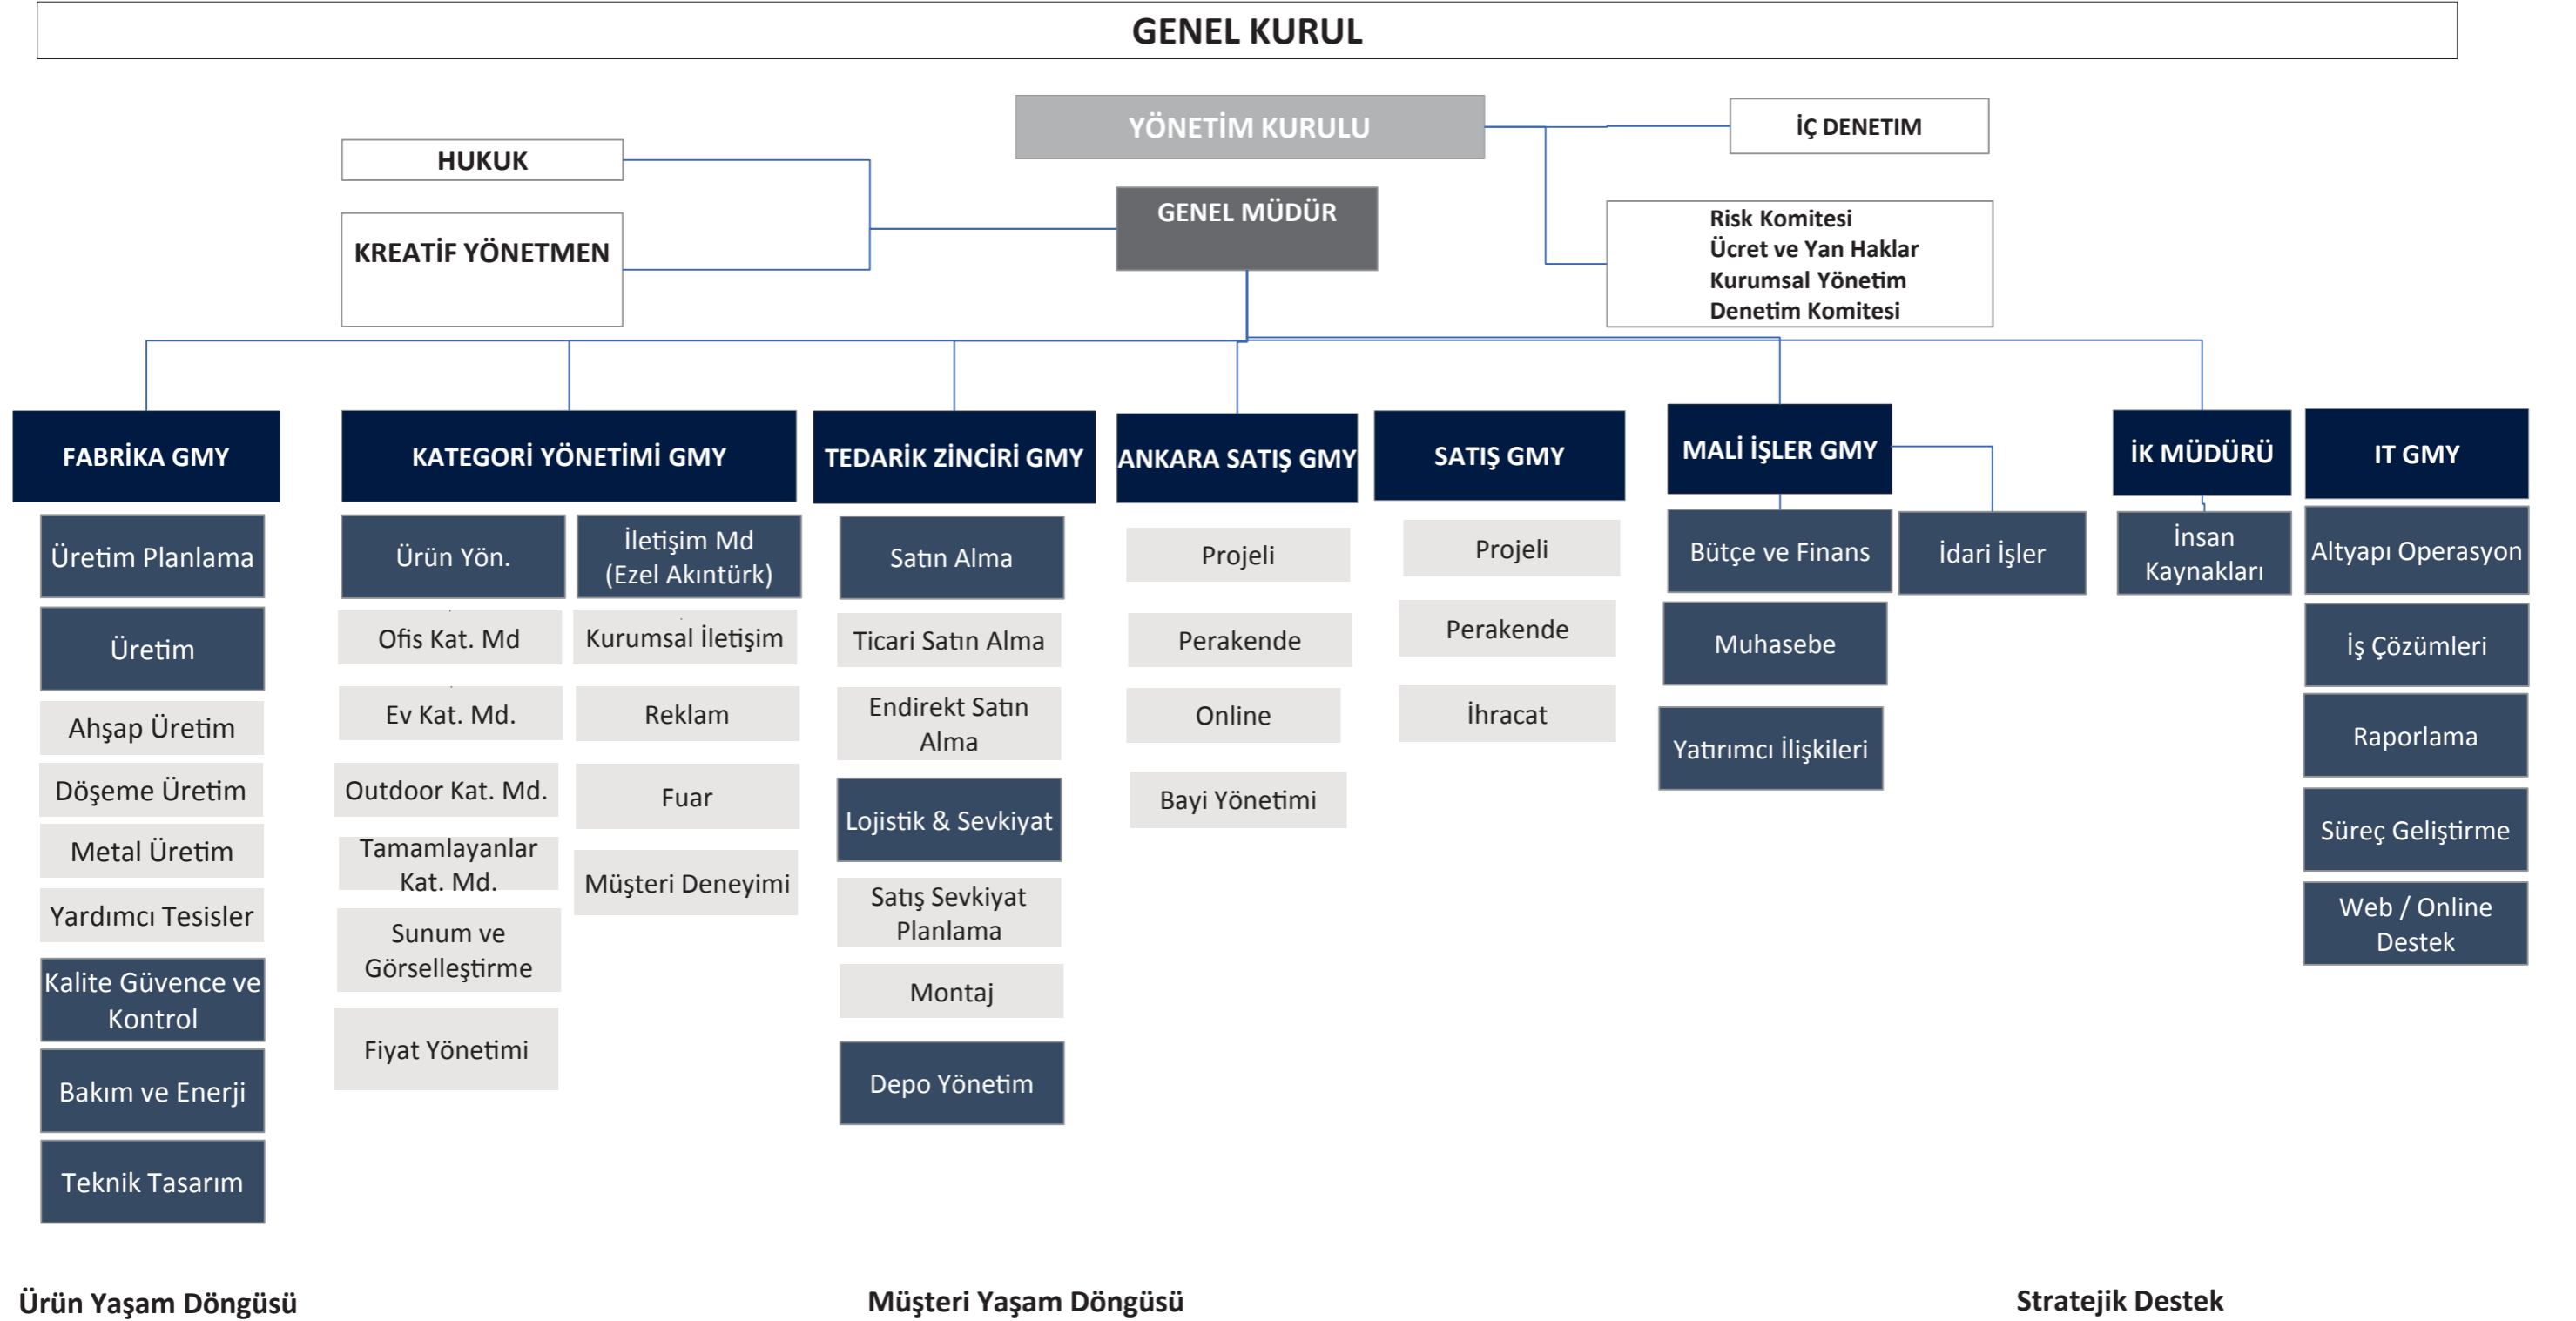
GENEL KURUL

YÖNETİM KURULU

İÇ DENETIM

HUKUK

KREATİF YÖNETMEN

GENEL MÜDÜR

Risk Komitesi
Ücret ve Yan Haklar
Kurumsal Yönetim
Denetim Komitesi

FABRİKA GMY

Üretim Planlama

Üretim

Ahşap Üretim

Döşeme Üretim

Metal Üretim

Yardımcı Tesisler

Kalite Güvence ve Kontrol

Bakım ve Enerji

Teknik Tasarım

KATEGORİ YÖNETİMİ GMY

Ürün Yön.

Ofis Kat. Md

Ev Kat. Md.

Outdoor Kat. Md.

Tamamlayanlar Kat. Md.

Sunum ve Görselleştirme

Fiyat Yönetimi

İletişim Md (Ezel Akıntürk)

Kurumsal İletişim

Reklam

Fuar

Müşteri Deneyimi

TEDARİK ZİNCİRİ GMY

Satın Alma

Ticari Satın Alma

Endirekt Satın Alma

Lojistik & Sevkiyat

Satış Sevkiyat Planlama

Montaj

Depo Yönetim

ANKARA SATIŞ GMY

Projeli

Perakende

Online

Bayi Yönetimi

SATIŞ GMY

Projeli

Perakende

İhracat

MALİ İŞLER GMY

Bütçe ve Finans

İdari İşler

Muhasebe

Yatırımcı İlişkileri

İK MÜDÜRÜ

İnsan Kaynakları

IT GMY

Altyapı Operasyon

İş Çözümleri

Raporlama

Süreç Geliştirme

Web / Online Destek

Ürün Yaşam Döngüsü

Müşteri Yaşam Döngüsü

Stratejik Destek